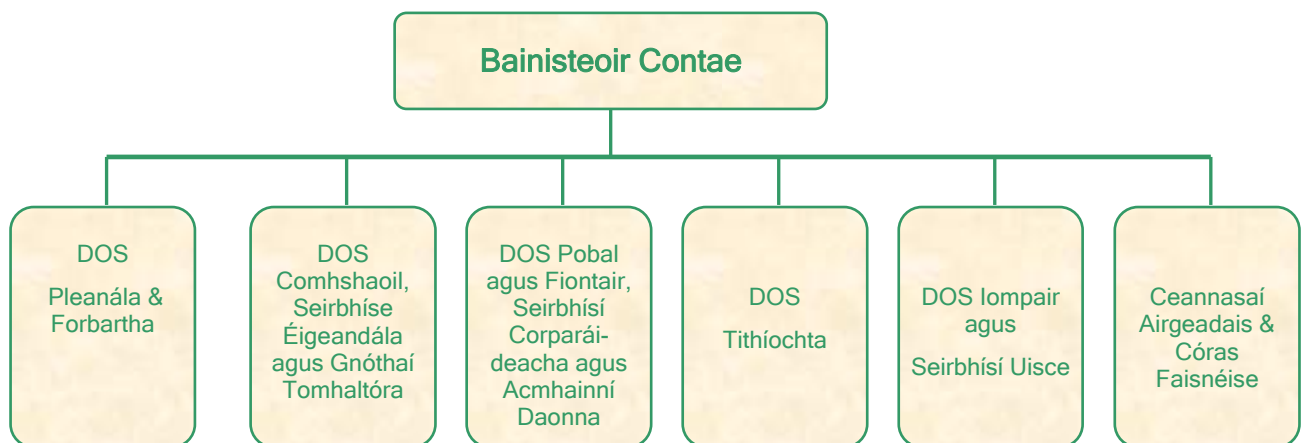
Bainisteoir Contae

DOS
Pleanála & Forbartha

DOS Comhshaoil, Seirbhíse Éigeandála agus Gnóthaí Tomhaltóra

DOS Pobal agus Fiontair, Seirbhísí Corparáideacha agus Acmhainní Daonna

DOS
Tithíochta

DOS Iompair agus
Seirbhísí Uisce

Ceannasaí Airgeadais & Córas Faisnéise